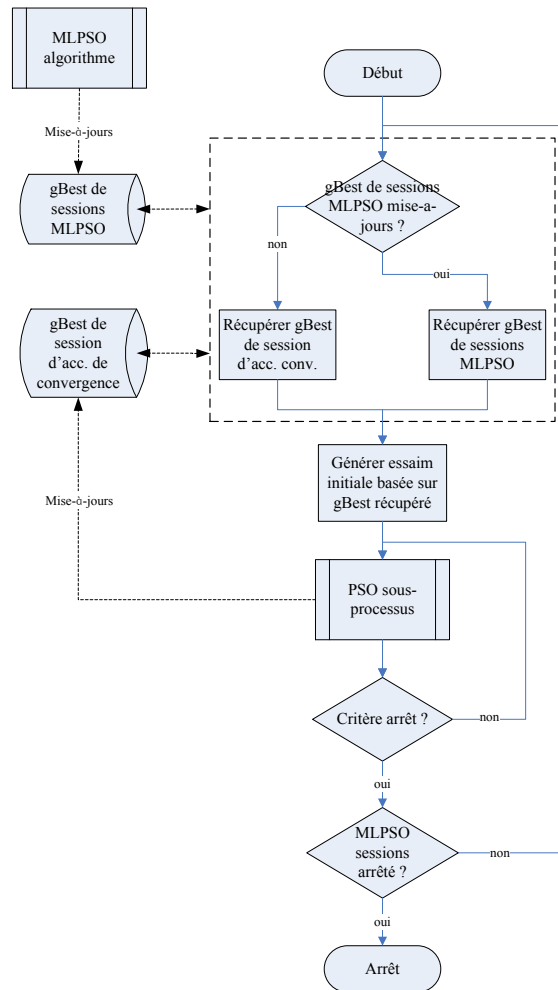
MLPSO algorithme

Mise-à-jours

gBest de sessions MLPSO

gBest de session d'acc. de convergence

Mise-à-jours

Début

gBest de sessions MLPSO mise-a-jours ?

non

oui

Récupérer gBest de session d'acc. conv.

Récupérer gBest de sessions MLPSO

Générer essaim initiale basée sur gBest récupéré

PSO sous-processus

Critère arrêt ?

non

oui

MLPSO sessions arrêté ?

non

oui

Arrêt